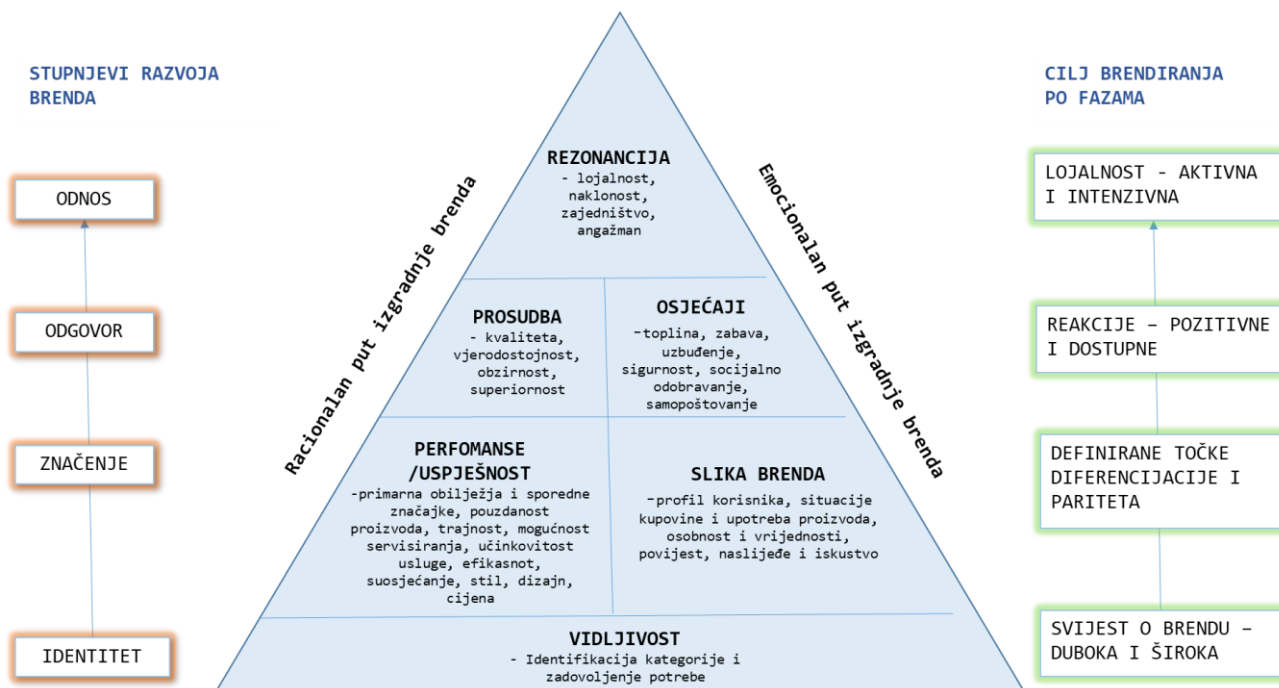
STUPNJEVI RAZVOJA BRENDA

ODNOS

ODGOVOR

ZNAČENJE

IDENTITET

Racionalan put izgradnje brenda

REZONANCIJA
- lojalnost, naklonost, zajedništvo, angažman

PROSUDBA
- kvaliteta, vjerodostojnost, obzirnost, superiornost

OSJEĆAJI
-toplina, zabava, uzbuđenje, sigurnost, socijalno odobravanje, samopoštovanje

PERFOMANSE /USPJEŠNOST
-primarna obilježja i sporedne značajke, pouzdanost proizvoda, trajnost, mogućnost servisiranja, učinkovitost usluge, efikasnot, suosjećanje, stil, dizajn, cijena

SLIKA BRENDA
-profil korisnika, situacije kupovine i upotreba proizvoda, osobnost i vrijednosti, povijest, naslijeđe i iskustvo

VIDLJIVOST
- Identifikacija kategorije i zadovoljenje potrebe

Emocionalan put izgradnje brenda

CILJ BRENDIRANJA PO FAZAMA

LOJALNOST - AKTIVNA I INTENZIVNA

REAKCIJE – POZITIVNE I DOSTUPNE

DEFINIRANE TOČKE DIFERENCIJACIJE I PARITETA

SVIJEST O BRENDU – DUBOKA I ŠIROKA